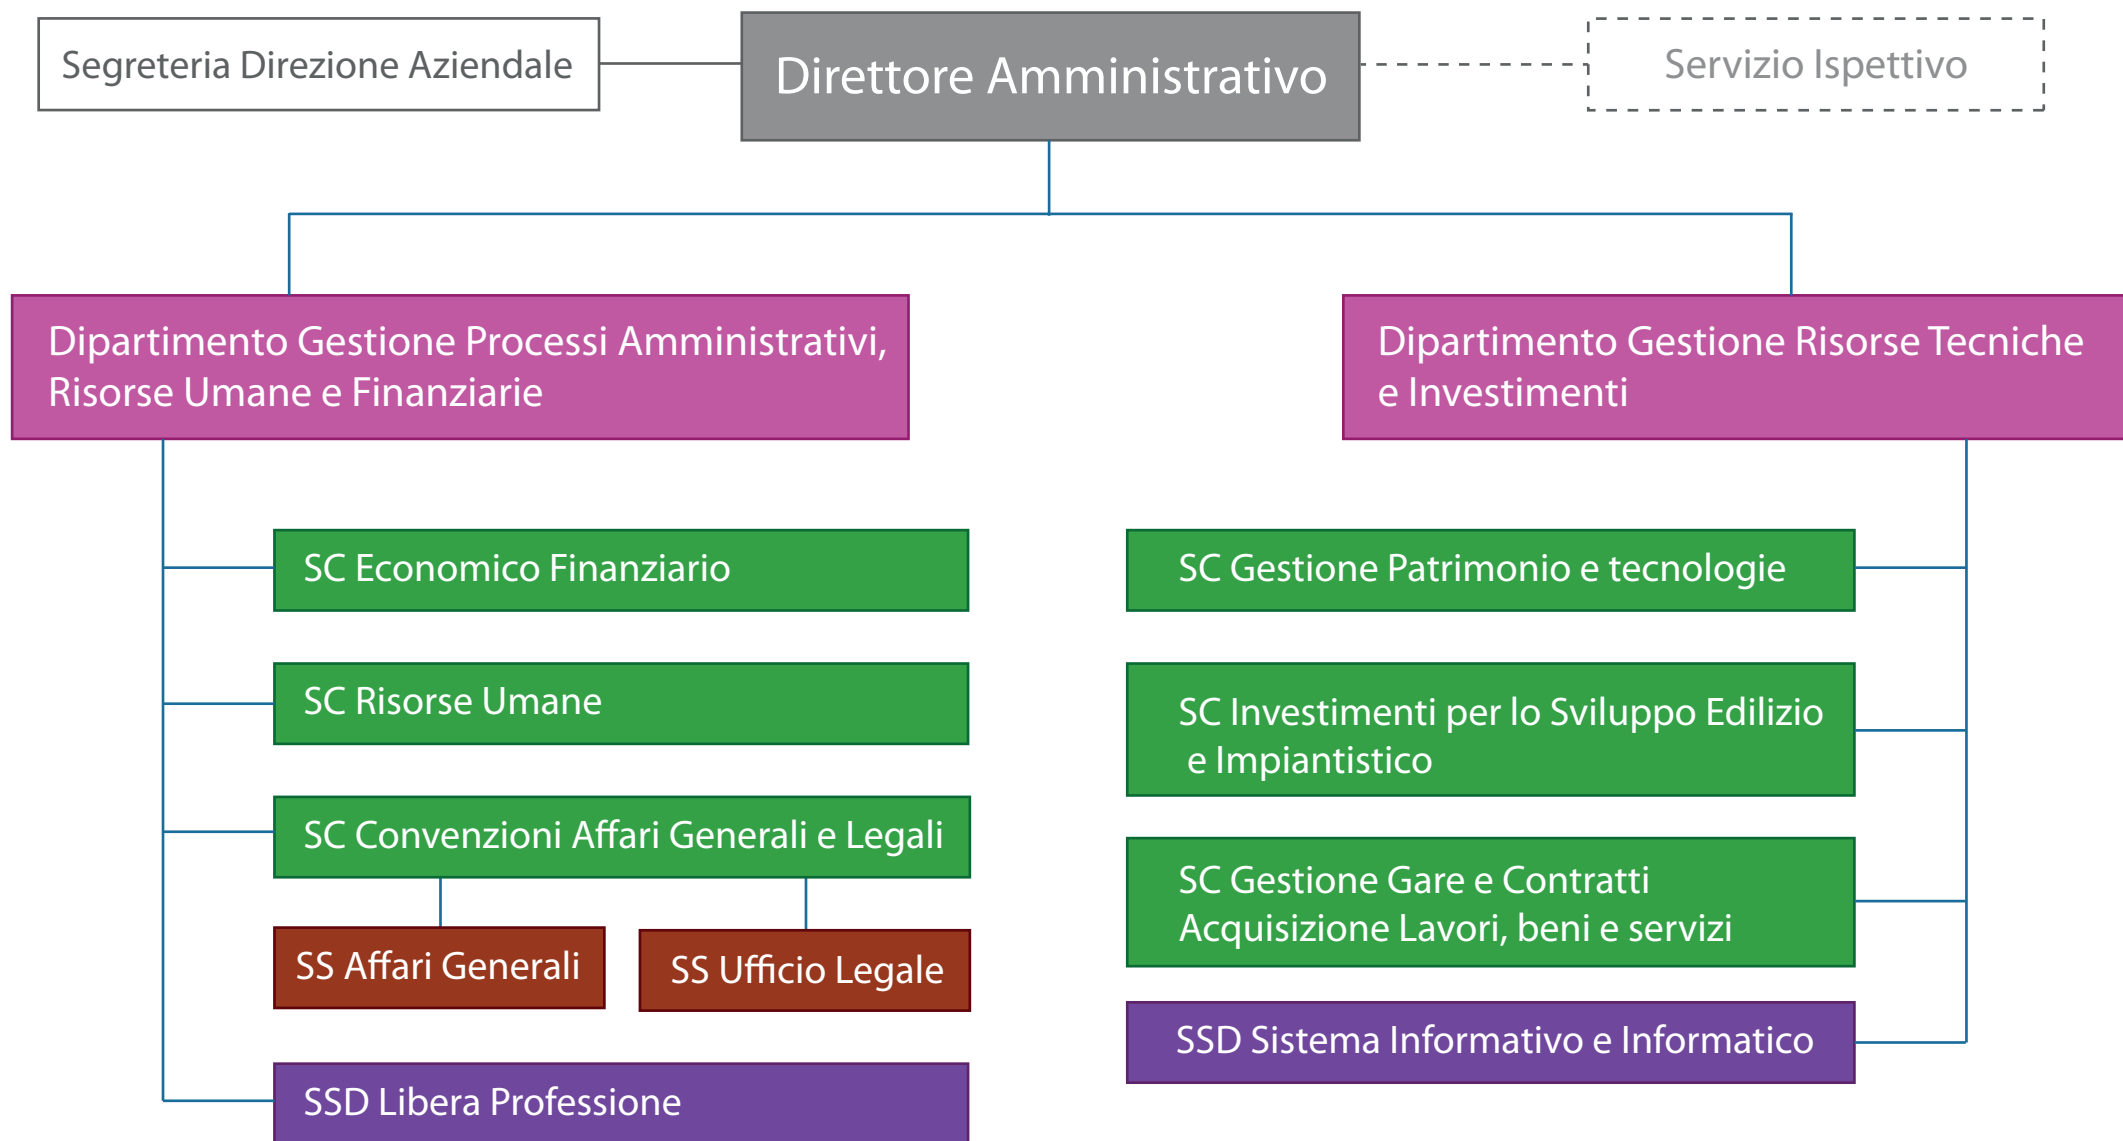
Segreteria Direzione Aziendale

Direttore Amministrativo

Servizio Ispettivo

Dipartimento Gestione Processi Amministrativi, Risorse Umane e Finanziarie

Dipartimento Gestione Risorse Tecniche e Investimenti

SC Economico Finanziario

SC Risorse Umane

SC Convenzioni Affari Generali e Legali

SS Affari Generali

SS Ufficio Legale

SSD Libera Professione

SC Gestione Patrimonio e tecnologie

SC Investimenti per lo Sviluppo Edilizio e Impiantistico

SC Gestione Gare e Contratti Acquisizione Lavori, beni e servizi

SSD Sistema Informativo e Informatico